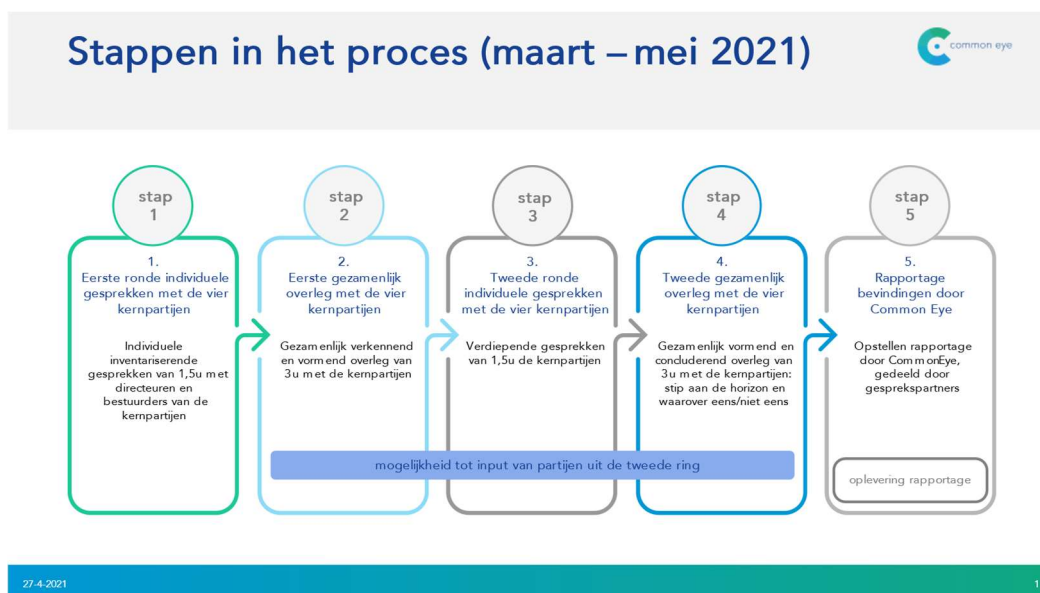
Stappen in het proces (maart – mei 2021)

common eye

stap 1

1.
Eerste ronde individuele gesprekken met de vier kernpartijen

Individuele inventariserende gesprekken van 1,5u met directeuren en bestuurders van de kernpartijen

stap 2

2.
Eerste gezamenlijk overleg met de vier kernpartijen

Gezamenlijk verkennend en vormend overleg van 3u met de kernpartijen

stap 3

3.
Tweede ronde individuele gesprekken met de vier kernpartijen

Verdiepende gesprekken van 1,5u de kernpartijen

stap 4

4.
Tweede gezamenlijk overleg met de vier kernpartijen

Gezamenlijk vormend en concluderend overleg van 3u met de kernpartijen: stip aan de horizon en waarover eens/niet eens

stap 5

5.
Rapportage bevindingen door Common Eye

Opstellen rapportage door CommonEye, gedeeld door gesprekspartners

mogelijkheid tot input van partijen uit de tweede ring

oplevering rapportage

27-4-2021

1